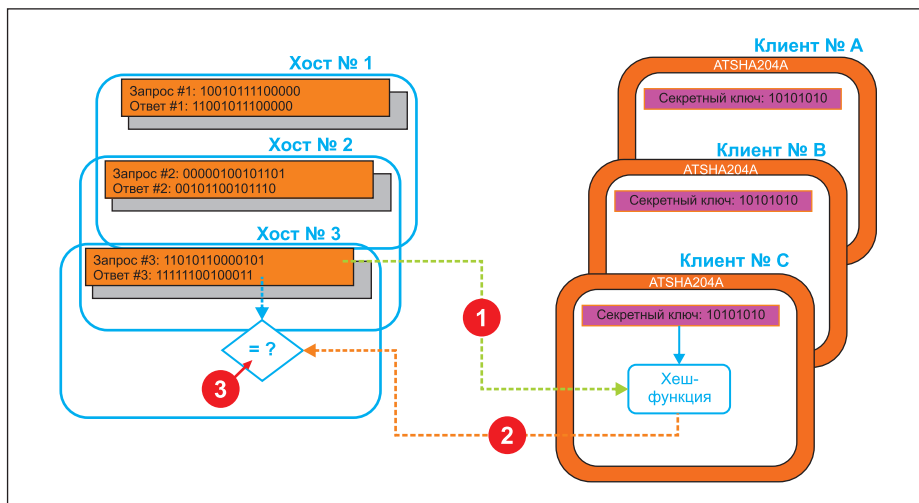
Хост № 1

Запрос #1: 10010111100000
Ответ #1: 11001011100000

Хост № 2

Запрос #2: 00000100101101
Ответ #2: 00101100101110

Хост № 3

Запрос #3: 11010110000101
Ответ #3: 11111100100011

= ?

3

1

2

Клиент № A

ATSHA204A

Секретный ключ: 10101010

Клиент № B

ATSHA204A

Секретный ключ: 10101010

Клиент № C

ATSHA204A

Секретный ключ: 10101010

Хеш-функция